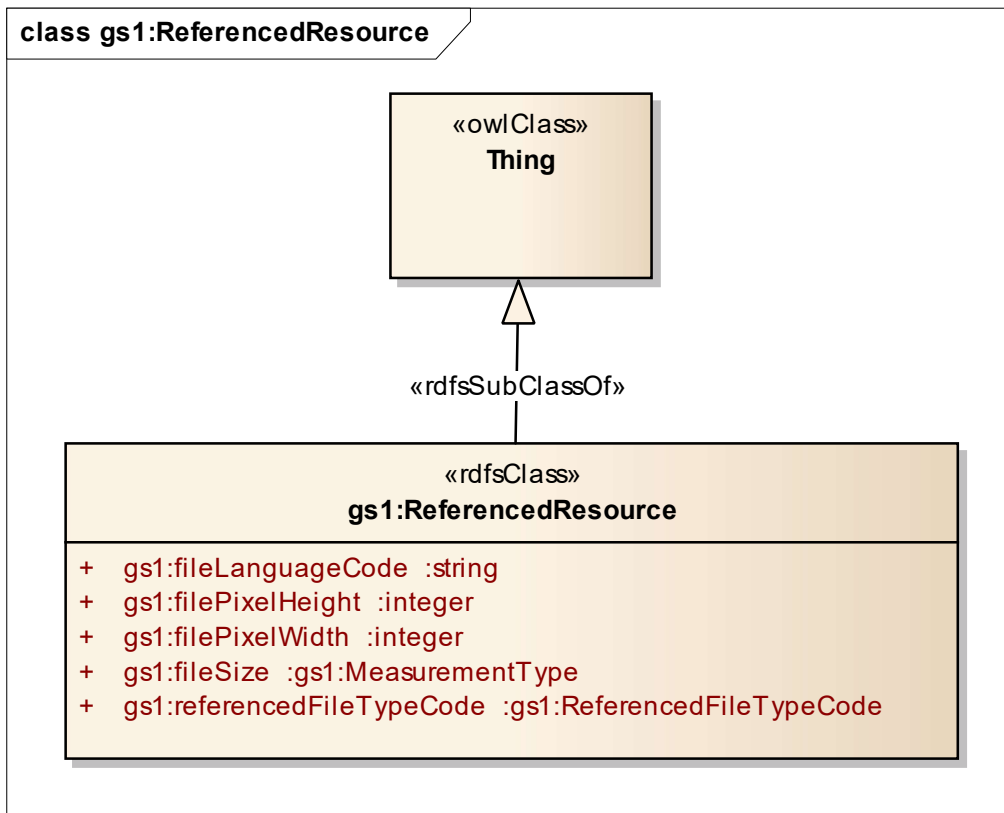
class gs1:ReferencedResource

«owlClass»
Thing

«rdfsSubClassOf»

«rdfsClass»
gs1:ReferencedResource

+ gs1:fileLanguageCode :string
+ gs1:filePixelHeight :integer
+ gs1:filePixelWidth :integer
+ gs1:fileSize :gs1:MeasurementType
+ gs1:referencedFileTypeCode :gs1:ReferencedFileTypeCode